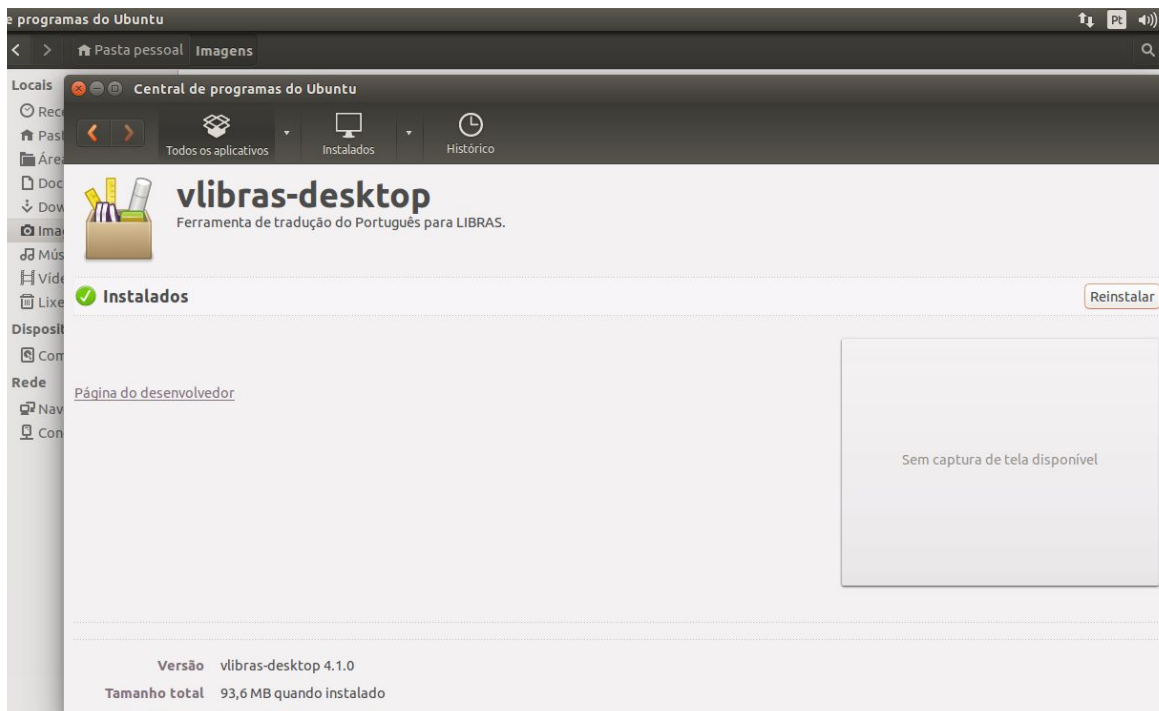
e programas do Ubuntu

Pt

Pasta pessoal Imagens

Locais
Rec
Pas
Área
Doc
Dow
Ima
Mús
Víde
Lixe
Disposit
Com
Rede
Nav
Con

Central de programas do Ubuntu

Todos os aplicativos
Instalados
Histórico

vlibras-desktop
Ferramenta de tradução do Português para LIBRAS.

Instalados
Reinstalar

Página do desenvolvedor

Sem captura de tela disponível

Versão vlibras-desktop 4.1.0
Tamanho total 93,6 MB quando instalado